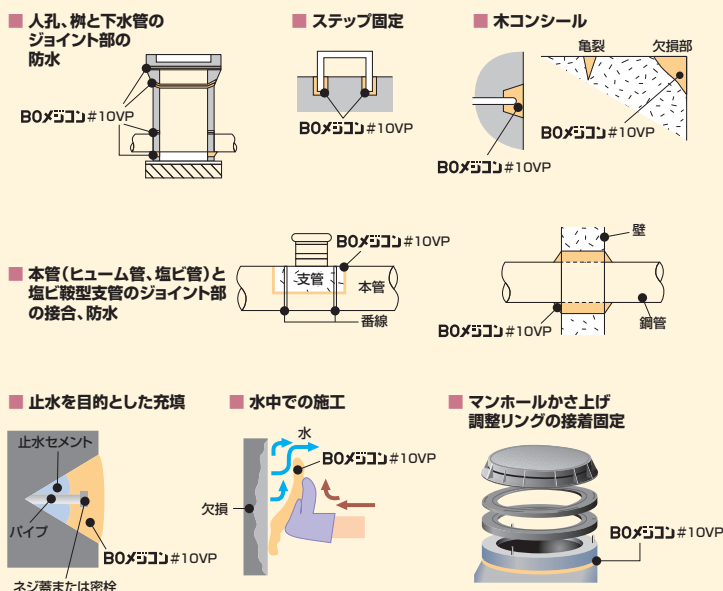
■ 人孔、桝と下水管のジョイント部の防水

BOメジコン#10VP

■ ステップ固定

BOメジコン#10VP

■ 木コンシール

亀裂　欠損部

BOメジコン#10VP

BOメジコン#10VP

BOメジコン#10VP

支管

本管

番線

■ 本管（ヒューム管、塩ビ管）と塩ビ鞍型支管のジョイント部の接合、防水

壁

BOメジコン#10VP

鋼管

■ 止水を目的とした充填

止水セメント

パイプ

BOメジコン#10VP

ネジ蓋または密栓

■ 水中での施工

水

BOメジコン#10VP

欠損

■ マンホールかさ上げ調整リングの接着固定

BOメジコン#10VP